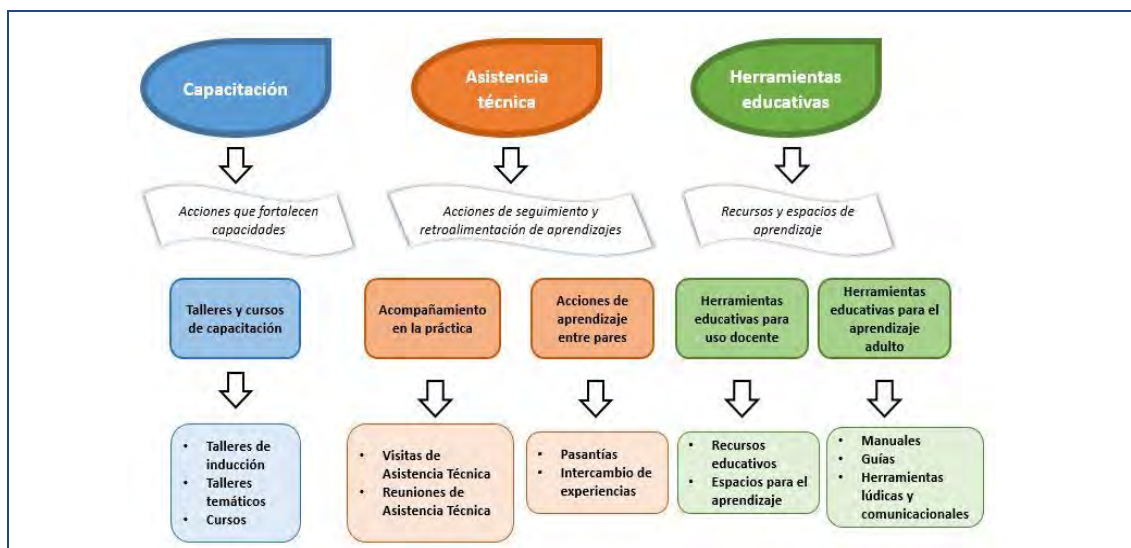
Capacitación

Asistencia técnica

Herramientas educativas

Acciones que fortalecen capacidades

Acciones de seguimiento y retroalimentación de aprendizajes

Recursos y espacios de aprendizaje

Talleres y cursos de capacitación

Acompañamiento en la práctica

Acciones de aprendizaje entre pares

Herramientas educativas para uso docente

Herramientas educativas para el aprendizaje adulto

- Talleres de inducción
- Talleres temáticos
- Cursos

- Visitas de Asistencia Técnica
- Reuniones de Asistencia Técnica

- Pasantías
- Intercambio de experiencias

- Recursos educativos
- Espacios para el aprendizaje

- Manuales
- Guías
- Herramientas lúdicas y comunicacionales